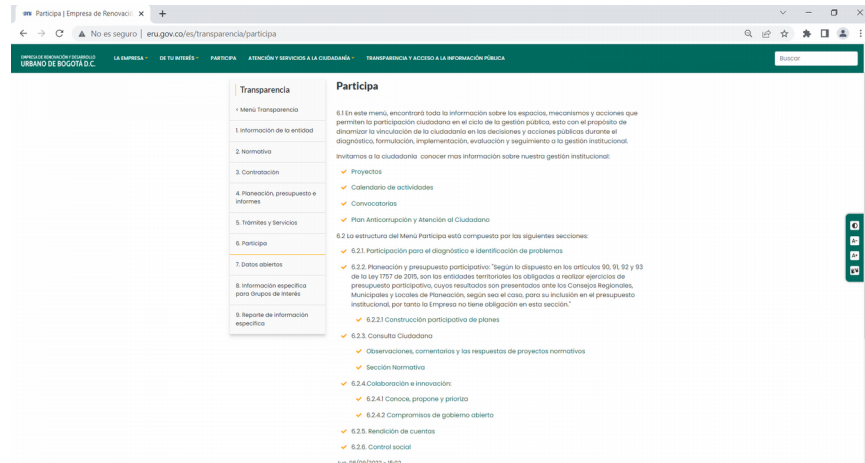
Participa | Empresa de Renovació ×

No es seguro | eru.gov.co/es/transparencia/participa

EMPRESA DE RENOVACIÓN Y DESARROLLO URBANO DE BOGOTÁ D.C.

LA EMPRESA · DE TU INTERÉS · PARTICIPA · ATENCIÓN Y SERVICIOS A LA CIUDADANÍA · TRANSPARENCIA Y ACCESO A LA INFORMACIÓN PÚBLICA

Buscar

Transparencia

‹ Menú Transparencia

1. Información de la entidad

2. Normativa

3. Contratación

4. Planeación, presupuesto e informes

5. Trámites y Servicios

6. Participa

7. Datos abiertos

8. Información específica para Grupos de Interés

9. Reporte de información específica

Participa

6.1 En este menú, encontrará toda la información sobre los espacios, mecanismos y acciones que permiten la participación ciudadana en el ciclo de la gestión pública, esto con el propósito de dinamizar la vinculación de la ciudadanía en los decisiones y acciones públicas durante el diagnóstico, formulación, implementación, evaluación y seguimiento a la gestión institucional.

Invitamos a la ciudadanía conocer mas información sobre nuestra gestión institucional:

Proyectos

Calendario de actividades

Convocatorias

Plan Anticorrupción y Atención al Ciudadano

6.2 La estructura del Menú Participa está compuesta por las siguientes secciones:

6.2.1. Participación para el diagnóstico e identificación de problemas

6.2.2. Planeación y presupuesto participativo: "Según lo dispuesto en los artículos 90, 91, 92 y 93 de la Ley 1757 de 2015, son las entidades territoriales las obligadas a realizar ejercicios de presupuesto participativo, cuyos resultados son presentados ante los Consejos Regionales, Municipales y Locales de Planeación, según sea el caso, para su inclusión en el presupuesto institucional, por tanto la Empresa no tiene obligación en esta sección."

6.2.2.1 Construcción participativa de planes

6.2.3. Consulta Ciudadana

Observaciones, comentarios y las respuestas de proyectos normativos

Sección Normativa

6.2.4.Colaboración e innovación:

6.2.4.1 Conoce, propone y prioriza

6.2.4.2 Compromisos de gobierno abierto

6.2.5. Rendición de cuentas

6.2.6. Control social

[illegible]